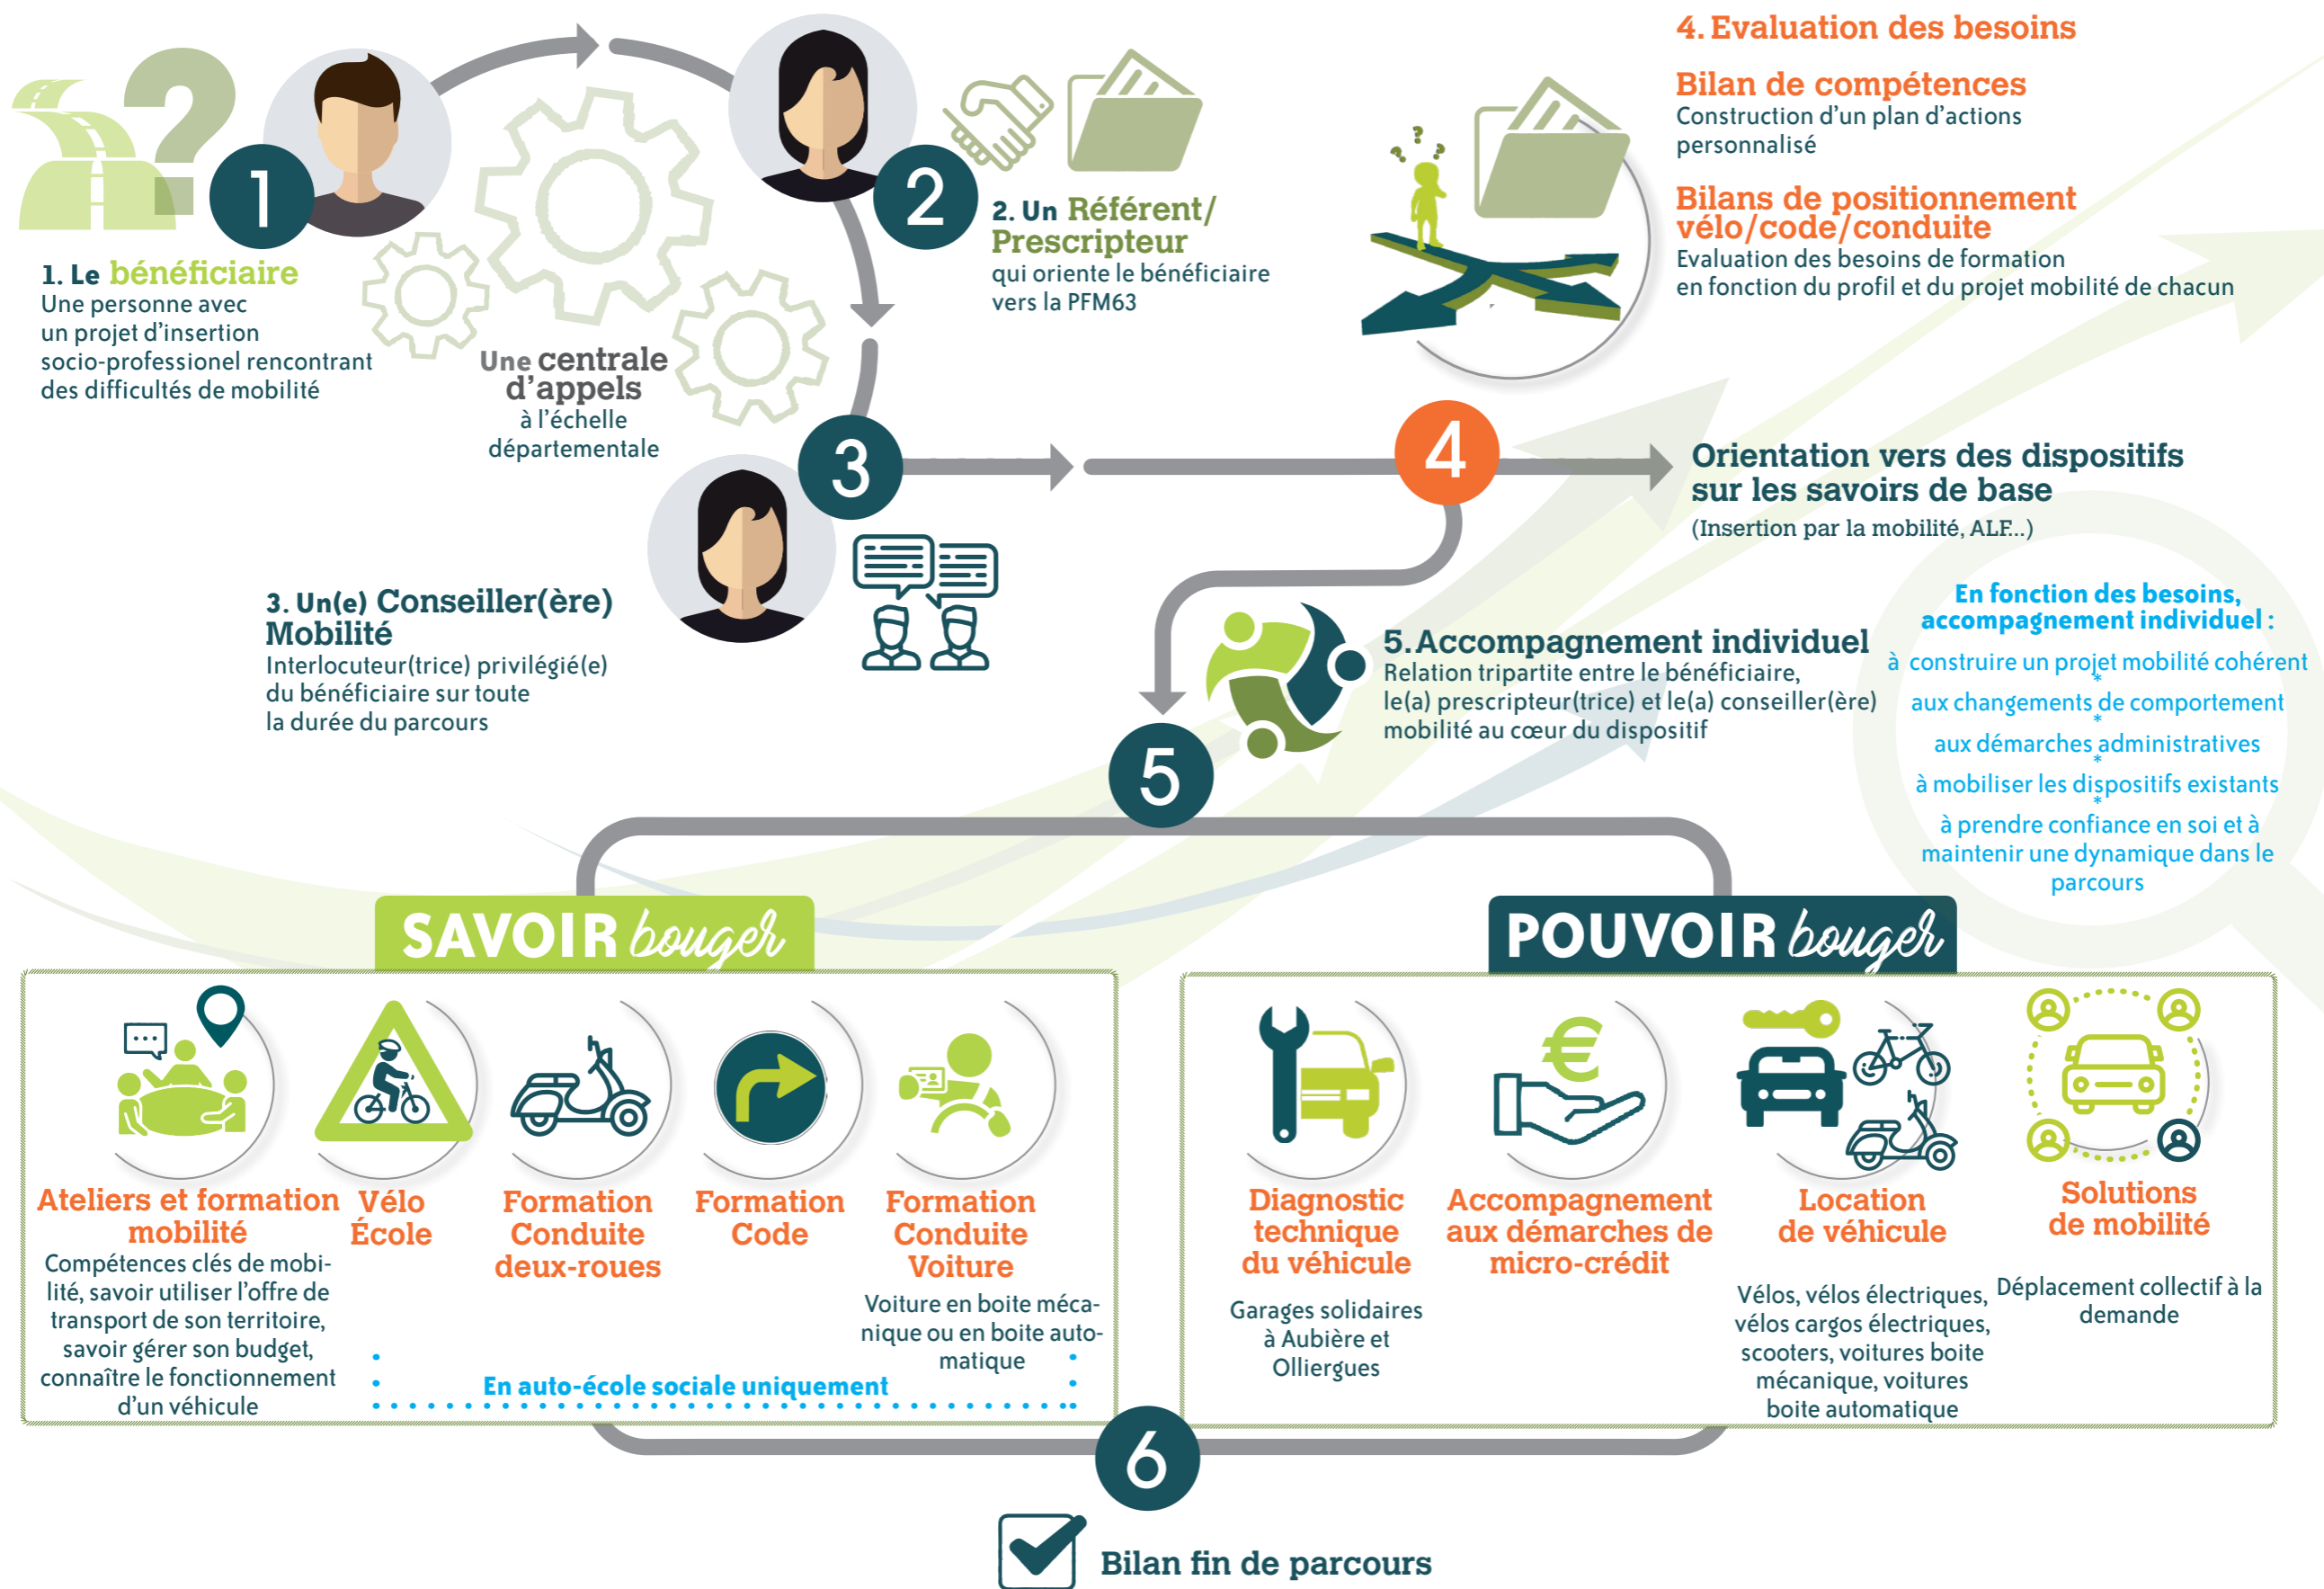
1

1. Le bénéficiaire
Une personne avec un projet d'insertion socio-professionel rencontrant des difficultés de mobilité

2

2. Un Référent/ Prescripteur
qui oriente le bénéficiaire vers la PFM63

Une centrale d'appels
à l'échelle départementale

3

3. Un(e) Conseiller(ère) Mobilité
Interlocuteur(trice) privilégié(e) du bénéficiaire sur toute la durée du parcours

4. Evaluation des besoins

Bilan de compétences
Construction d'un plan d'actions personnalisé

Bilans de positionnement vélo/code/conduite
Evaluation des besoins de formation en fonction du profil et du projet mobilité de chacun

4

Orientation vers des dispositifs sur les savoirs de base
(Insertion par la mobilité, ALF...)

5

5. Accompagnement individuel
Relation tripartite entre le bénéficiaire, le(a) prescripteur(trice) et le(a) conseiller(ère) mobilité au cœur du dispositif

En fonction des besoins, accompagnement individuel :
à construire un projet mobilité cohérent
aux changements de comportement
aux démarches administratives
à mobiliser les dispositifs existants
à prendre confiance en soi et à maintenir une dynamique dans le parcours

SAVOIR bouger

Ateliers et formation mobilité
Compétences clés de mobilité, savoir utiliser l'offre de transport de son territoire, savoir gérer son budget, connaître le fonctionnement d'un véhicule

Vélo École

Formation Conduite deux-roues

Formation Code

Formation Conduite Voiture
Voiture en boite mécanique ou en boite automatique

En auto-école sociale uniquement

POUVOIR bouger

Diagnostic technique du véhicule
Garages solidaires à Aubière et Olliergues

Accompagnement aux démarches de micro-crédit

Location de véhicule
Vélos, vélos électriques, vélos cargos électriques, scooters, voitures boite mécanique, voitures boite automatique

Solutions de mobilité
Déplacement collectif à la demande

6

Bilan fin de parcours